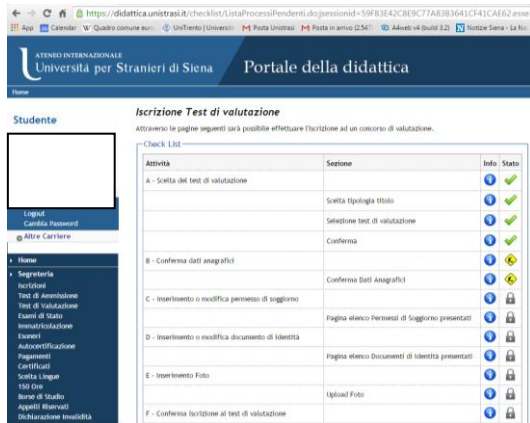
https://didattica.unistrasi.it/checklist/ListaProcessiPendenti.do;jsessionid=59F83E42C8E9C77A83B3641CF41CAE62.esse

App Calendar Quadro comune euro UniTrento | Universit Posta Unistrasi Posta in arrivo (2.547) Akiweb v4 (build 3.2) Notizie Siena - La Naz

ATENEO INTERNAZIONALE
Università per Stranieri di Siena
Portale della didattica

Home

Studente

Logout
Cambia Password
Altre Carriere

Home
Segreteria
Iscrizioni
Test di Ammissione
Test di Valutazione
Esami di Stato
Immatricolazione
Esoneri
Autocertificazione
Pagamenti
Certificati
Scelta Lingue
150 Ore
Borse di Studio
Appelli Riservati
Dichiarazione Invalidità

Iscrizione Test di valutazione

Attraverso le pagine seguenti sarà possibile effettuare l'iscrizione ad un concorso di valutazione.

Check List

| Attività | Sezione | Info | Stato |
|---|---|---|---|
| A - Scelta del test di valutazione | | | |
| | Scelta tipologia titolo | | |
| | Selezione test di valutazione | | |
| | Conferma | | |
| B - Conferma dati anagrafici | | | |
| | Conferma Dati Anagrafici | | |
| C - Inserimento o modifica permesso di soggiorno | | | |
| | Pagina elenco Permessi di Soggiorno presentati | | |
| D - Inserimento o modifica documento di identità | | | |
| | Pagina elenco Documenti di identità presentati | | |
| E - Inserimento Foto | | | |
| | Upload Foto | | |
| F - Conferma iscrizione al test di valutazione | | | |